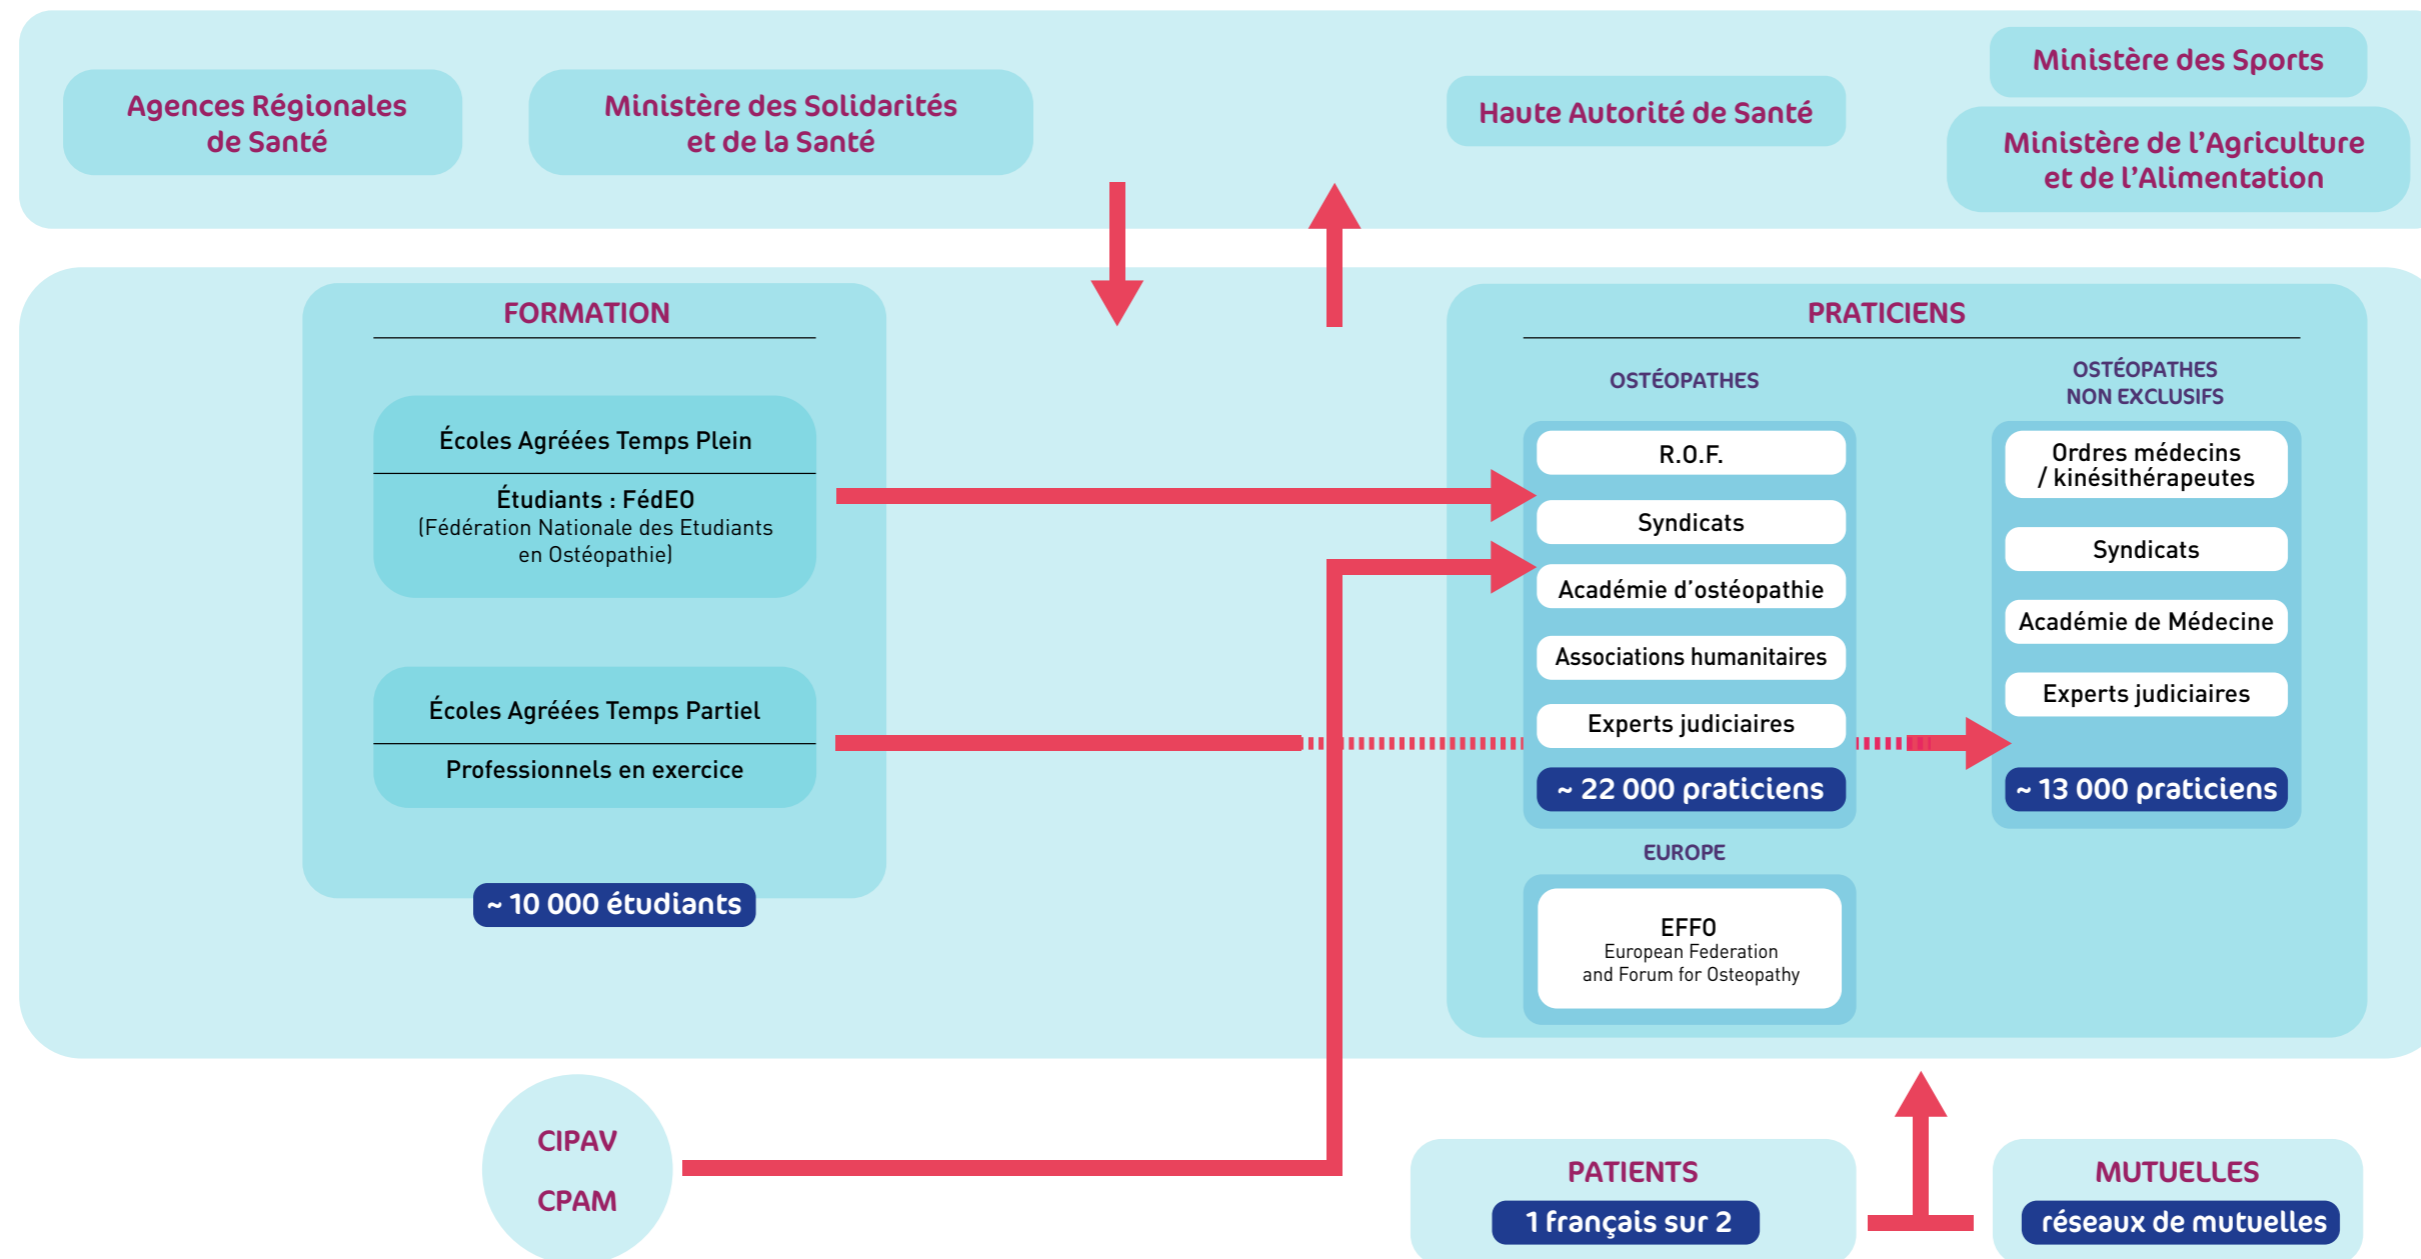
Agences Régionales de Santé

Ministère des Solidarités et de la Santé

Haute Autorité de Santé

Ministère des Sports

Ministère de l'Agriculture et de l'Alimentation

FORMATION

Écoles Agréées Temps Plein

Étudiants : FédEO
(Fédération Nationale des Etudiants en Ostéopathie)

Écoles Agréées Temps Partiel

Professionnels en exercice

~ 10 000 étudiants

PRATICIENS

OSTÉOPATHES

R.O.F.

Syndicats

Académie d'ostéopathie

Associations humanitaires

Experts judiciaires

~ 22 000 praticiens

OSTÉOPATHES NON EXCLUSIFS

Ordres médecins / kinésithérapeutes

Syndicats

Académie de Médecine

Experts judiciaires

~ 13 000 praticiens

EUROPE

EFFO
European Federation and Forum for Osteopathy

CIPAV

CPAM

PATIENTS

1 français sur 2

MUTUELLES

réseaux de mutuelles